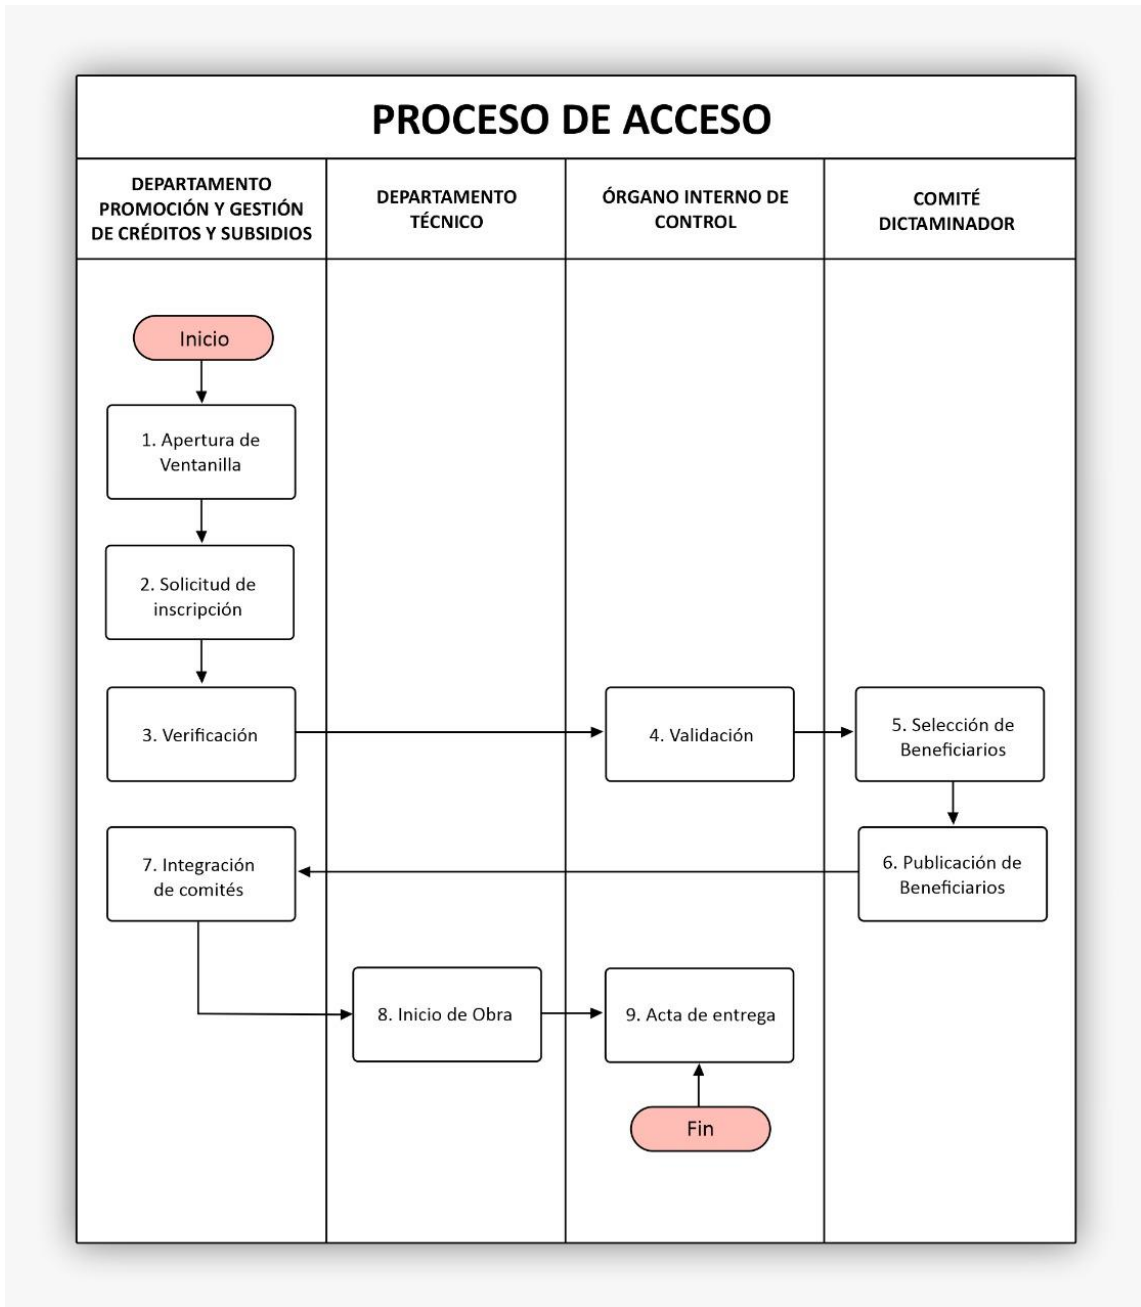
PROCESO DE ACCESO

DEPARTAMENTO PROMOCIÓN Y GESTIÓN DE CRÉDITOS Y SUBSIDIOS

DEPARTAMENTO TÉCNICO

ÓRGANO INTERNO DE CONTROL

COMITÉ DICTAMINADOR

Inicio

1. Apertura de Ventanilla

2. Solicitud de inscripción

3. Verificación

4. Validación

5. Selección de Beneficiarios

6. Publicación de Beneficiarios

7. Integración de comités

8. Inicio de Obra

9. Acta de entrega

Fin